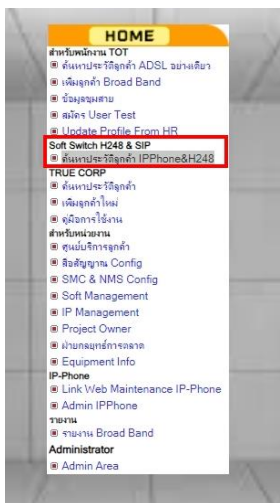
HOME
สำหรับพนักงาน TOT
ค้นหาประวัติลูกค้า ADSL อย่างเดียว
เพิ่มลูกค้า Broad Band
ข้อมูลชุมสาย
สมัคร User Test
Update Profile From HR
Soft Switch H248 & SIP
ค้นหาประวัติลูกค้า IPPhone&H248
TRUE CORP
ค้นหาประวัติลูกค้า
เพิ่มลูกค้าใหม่
คู่มือการใช้งาน
สำหรับหน่วยงาน
ศูนย์บริการลูกค้า
สื่อสัญญาณ Config
SMC & NMS Config
Soft Management
IP Management
Project Owner
ฝ่ายกลยุทธ์การตลาด
Equipment Info
IP-Phone
Link Web Maintenance IP-Phone
Admin IPPhone
รายงาน
รายงาน Broad Band
Administrator
Admin Area